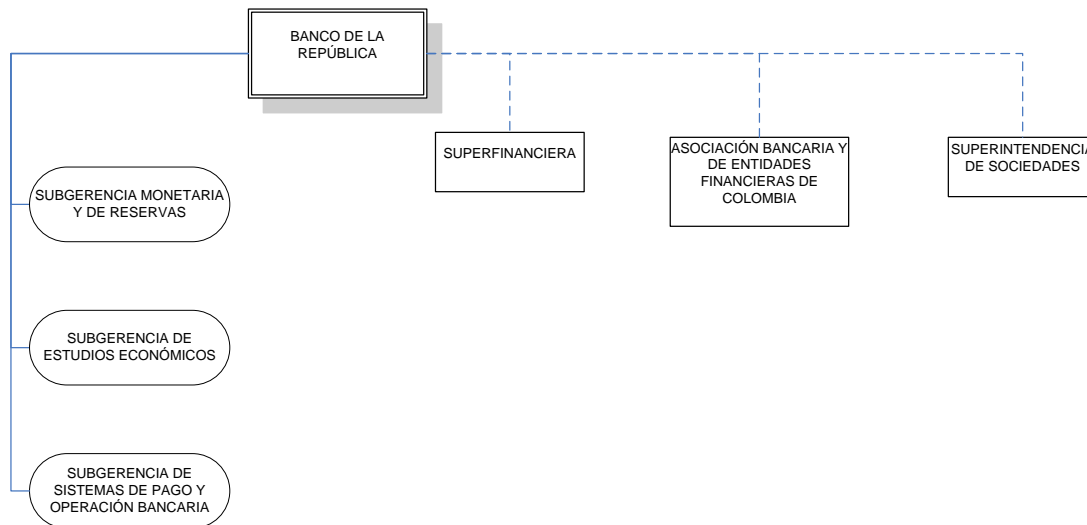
BANCO DE LA REPÚBLICA

SUPERFINANCIERA

ASOCIACIÓN BANCARIA Y DE ENTIDADES FINANCIERAS DE COLOMBIA

SUPERINTENDENCI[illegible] DE SOCIEDADES

SUBGERENCIA MONETARIA Y DE RESERVAS

SUBGERENCIA DE ESTUDIOS ECONÓMICOS

SUBGERENCIA DE SISTEMAS DE PAGO Y OPERACIÓN BANCARIA